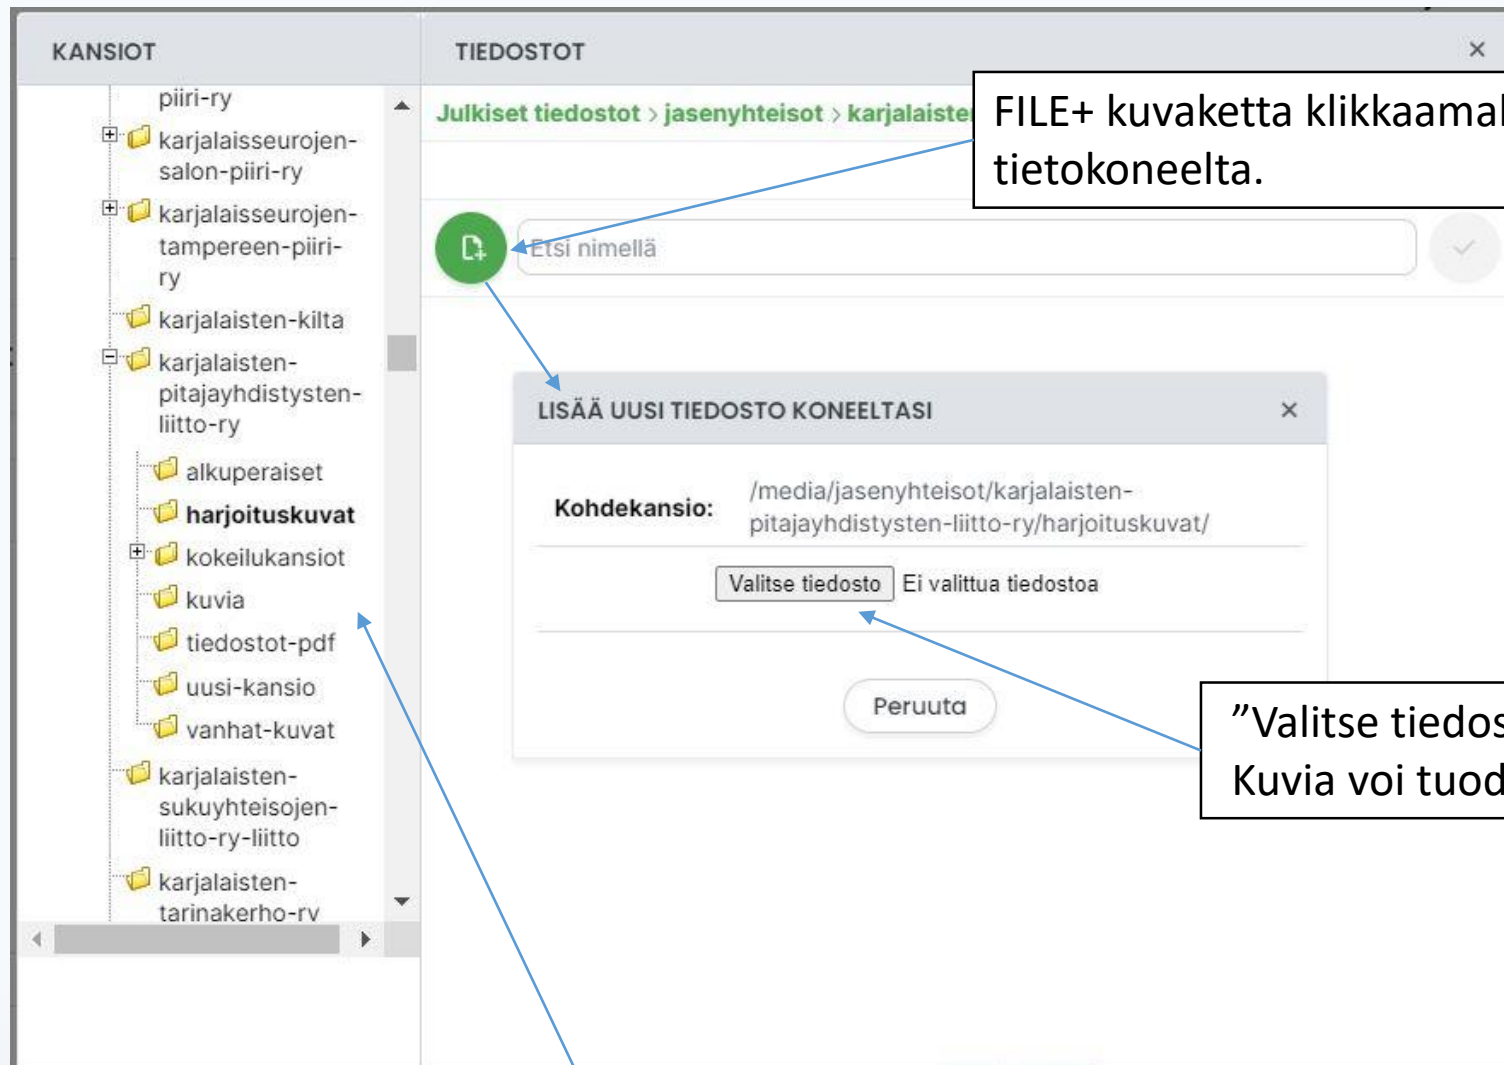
KANSIOT

piiri-ry

karjalaisseurojen-salon-piiri-ry

karjalaisseurojen-tampereen-piiri-ry

karjalaisten-kilta

karjalaisten-pitajayhdistysten-liitto-ry

alkuperaiset

harjoituskuvat

kokeilukansiot

kuvia

tiedostot-pdf

uusi-kansio

vanhat-kuvat

karjalaisten-sukuyhteisojen-liitto-ry-liitto

karjalaisten-tarinakerho-ry

TIEDOSTOT

×

Julkiset tiedostot › jasenyhteisot › karjalaiste

FILE+ kuvaketta klikkaamal
tietokoneelta.

Etsi nimellä

LISÄÄ UUSI TIEDOSTO KONEELTASI

×

Kohdekansio: /media/jasenyhteisot/karjalaisten-pitajayhdistysten-liitto-ry/harjoituskuvat/

Valitse tiedosto Ei valittua tiedostoa

Peruuta

”Valitse tiedos
Kuvia voi tuod